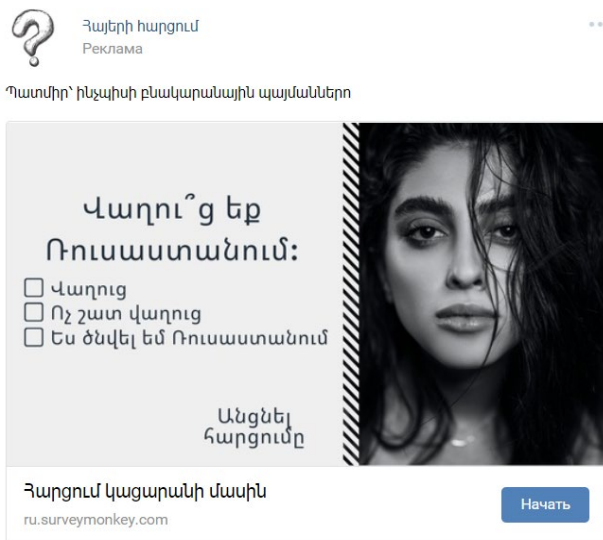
Հայերի հարցում
Реклама

Պատմիր՝ ինչպիսի բնակարանային պայմաններո

Վաղու՞ց եք Ռուսաստանում:

☐ Վաղուց
☐ Ոչ շատ վաղուց
☐ Ես ծնվել եմ Ռուսաստանում

Անցնել հարցումը

Հարցում կացարանի մասին
ru.surveymonkey.com

Начать